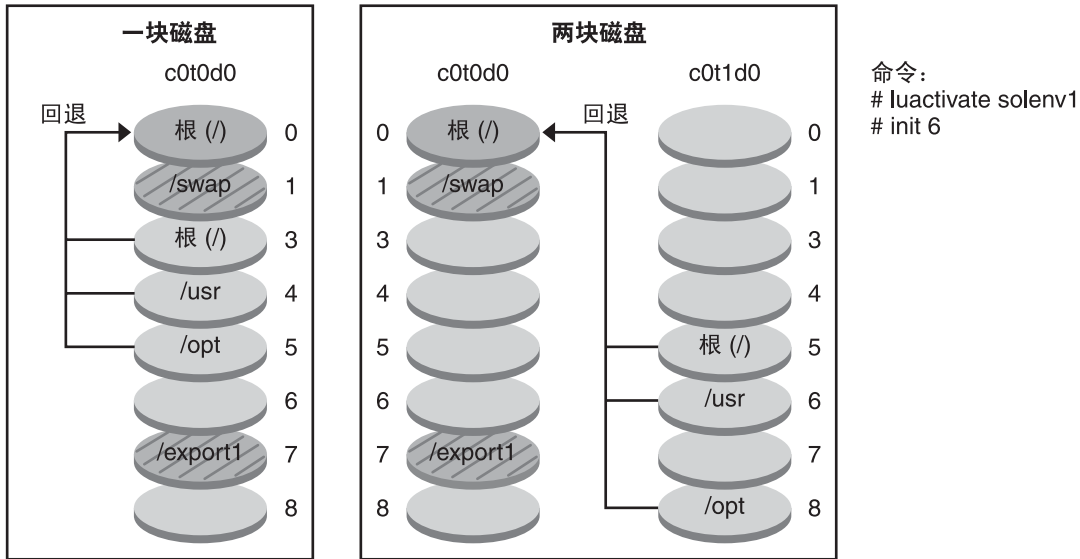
一块磁盘

c0t0d0

回退

根 (/) 0

/swap 1

根 (/) 3

/usr 4

/opt 5

6

/export1 7

8

两块磁盘

c0t0d0

0 根 (/)

1 /swap

3

4

5

6

7 /export1

8

回退

c0t1d0

0

1

3

4

根 (/) 5

/usr 6

7

/opt 8

命令：
# luactivate solenv1
# init 6